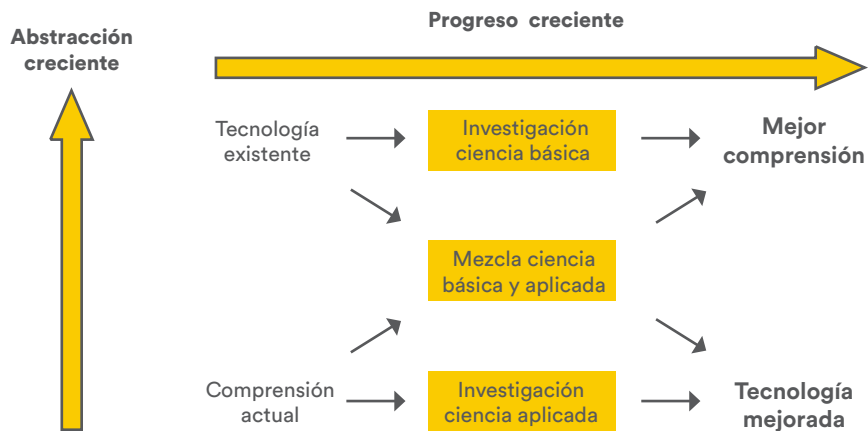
Abstracción creciente

Progreso creciente

Tecnología existente

Investigación ciencia básica

Mejor comprensión

Mezcla ciencia básica y aplicada

Comprensión actual

Investigación ciencia aplicada

Tecnología mejorada